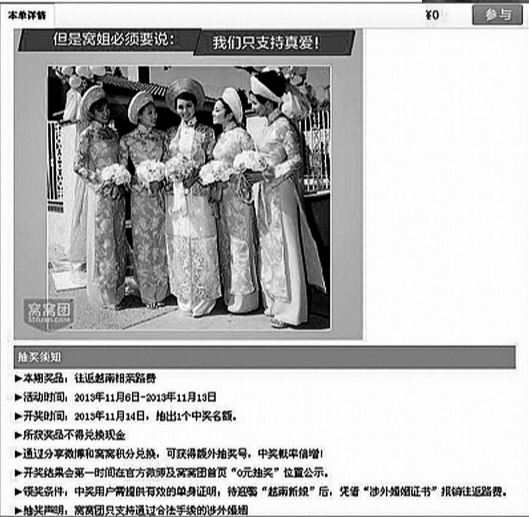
本单详情

¥0

参与

但是窝姐必须要说：

我们只支持真爱！

窝窝团
55tuan.com

抽奖须知

▶本期奖品：往返越南相亲路费

▶活动时间：2013年11月6日-2013年11月13日

▶开奖时间：2013年11月14日，抽出1个中奖名额。

▶所获奖品不得兑换现金

▶通过分享微博和窝窝积分兑换，可获得额外抽奖号，中奖概率倍增！

▶开奖结果会第一时间在官方微博及窝窝团首页"0元抽奖"位置公示。

▶领奖条件：中奖用户需提供有效的单身证明，待迎娶"越南新娘"后，凭借"涉外婚姻证书"报销往返路费。

▶抽奖声明：窝窝团只支持通过合法手续的涉外婚姻